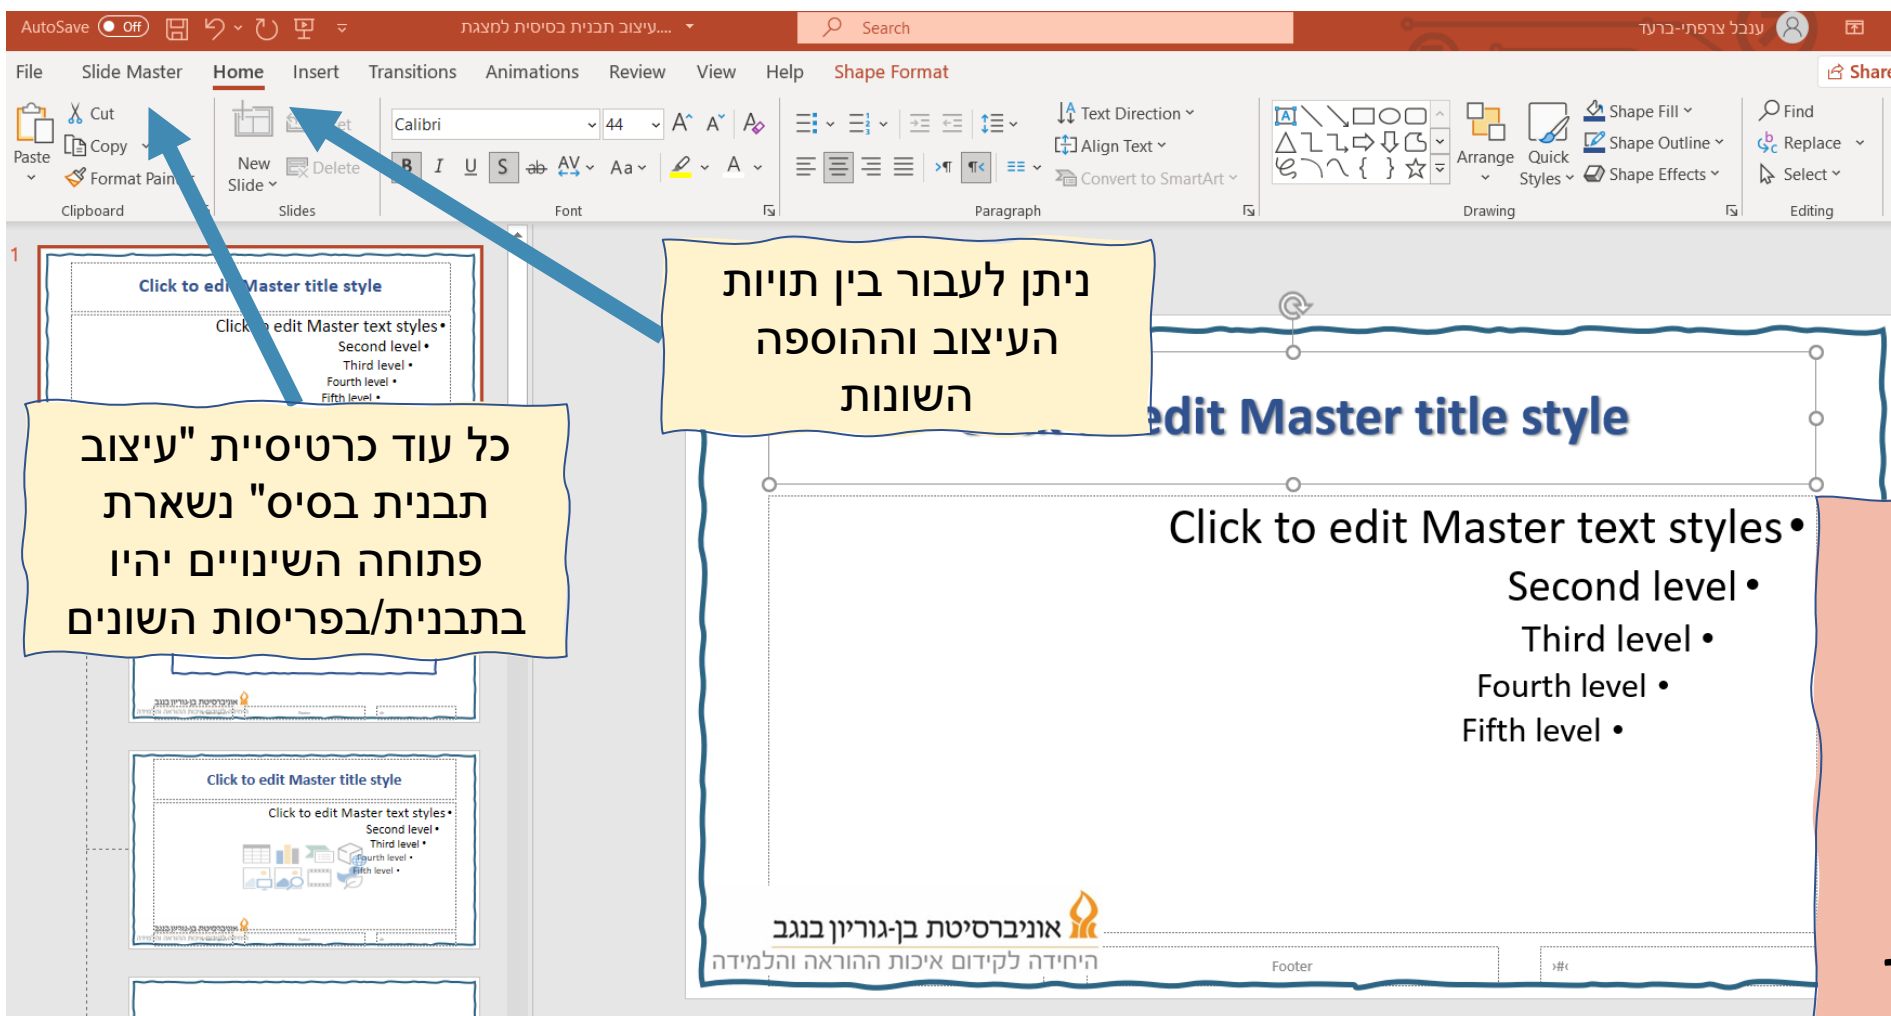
AutoSave Off עיצוב תבנית בסיסית למצגת... Search ענבל צרפתי-ברנע

File Slide Master Home Insert Transitions Animations Review View Help Shape Format Share

Paste Cut Copy Format Painter Clipboard

New Slide Delete Slides

Calibri 44 B I U S ab AV Aa A Font

Text Direction Align Text Convert to SmartArt Paragraph

Arrange Quick Styles Shape Fill Shape Outline Shape Effects Drawing

Find Replace Select Editing

1

Click to edit Master title style
Click to edit Master text styles
Second level
Third level
Fourth level
Fifth level

כל עוד כרטיסיית "עיצוב תבנית בסיס" נשארת פתוחה השינויים יהיו בתבנית/בפריסות השונים

ניתן לעבור בין תויות העיצוב וההוספה השונות

Click to edit Master title style
Click to edit Master text styles
Second level
Third level
Fourth level
Fifth level

edit Master title style

Click to edit Master text styles •
Second level •
Third level •
Fourth level •
Fifth level •

אוניברסיטת בן-גוריון בנגב
היחידה לקידום איכות ההוראה והלמידה

Footer
‹#›